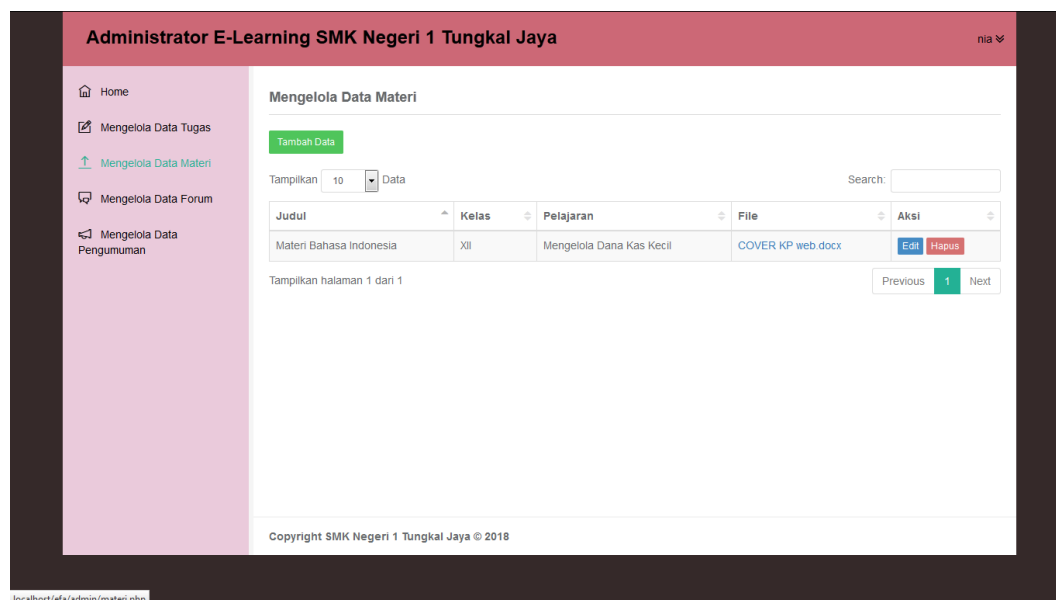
Administrator E-Learning SMK Negeri 1 Tungkal Jaya

nia

Home

Mengelola Data Tugas

Mengelola Data Materi

Mengelola Data Forum

Mengelola Data Pengumuman

Mengelola Data Materi

Tambah Data

Tampilkan 10 Data

Search:

| Judul | Kelas | Pelajaran | File | Aksi |
|---|---|---|---|---|
| Materi Bahasa indonesia | XII | Mengelola Dana Kas Kecil | COVER KP web.docx | Edit Hapus |

Tampilkan halaman 1 dari 1

Previous 1 Next

Copyright SMK Negeri 1 Tungkal Jaya © 2018

localhost/efa/admin/materi.php